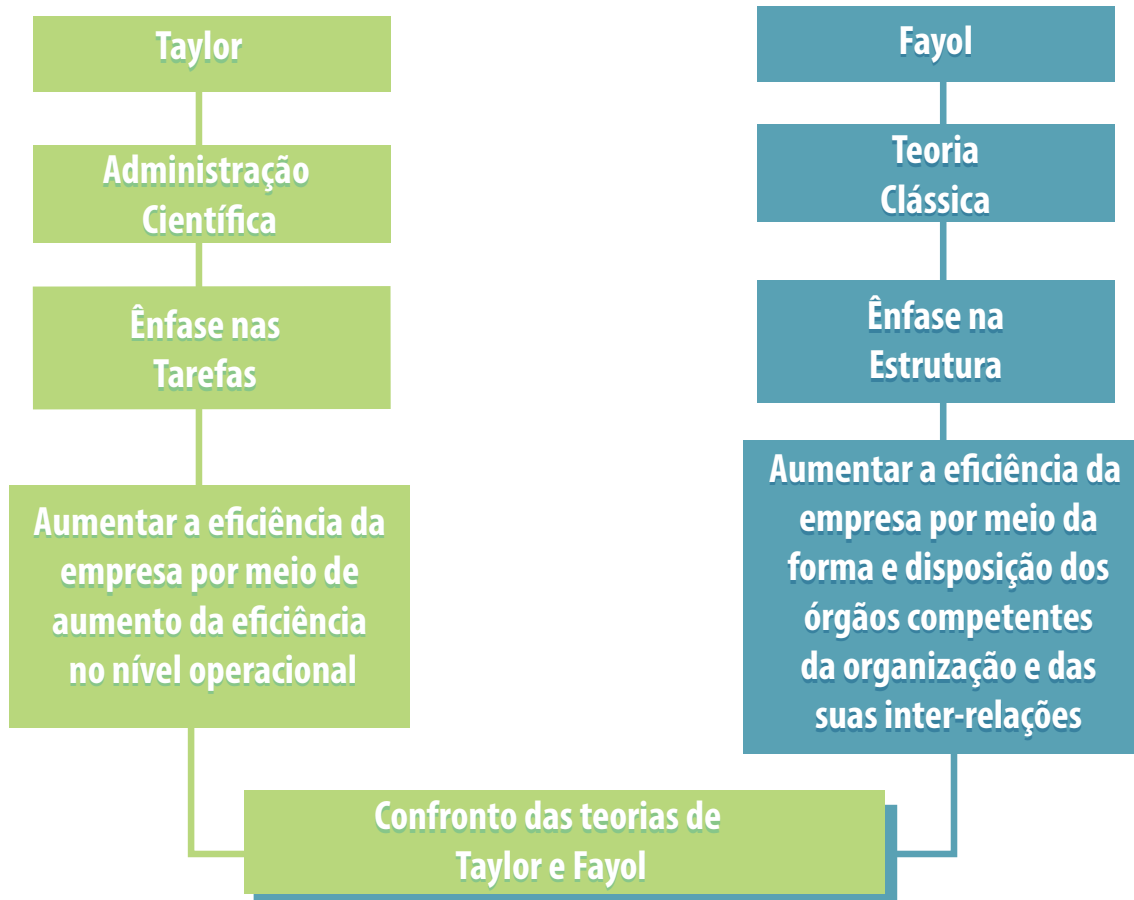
Taylor

Administração Científica

Ênfase nas Tarefas

Aumentar a eficiência da empresa por meio de aumento da eficiência no nível operacional

Fayol

Teoria Clássica

Ênfase na Estrutura

Aumentar a eficiência da empresa por meio da forma e disposição dos órgãos competentes da organização e das suas inter-relações

Confronto das teorias de Taylor e Fayol